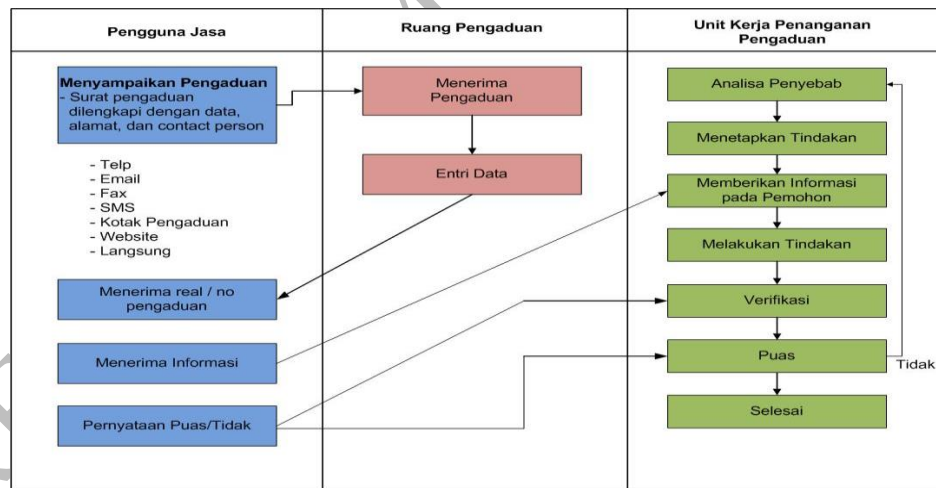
| Pengguna Jasa | Ruang Pengaduan | Unit Kerja Penanganan Pengaduan |
|---|---|---|

**Menyampaikan Pengaduan**
- Surat pengaduan dilengkapi dengan data, alamat, dan contact person

- Telp
- Email
- Fax
- SMS
- Kotak Pengaduan
- Website
- Langsung

Menerima real / no pengaduan

Menerima Informasi

Pernyataan Puas/Tidak

Menerima Pengaduan

Entri Data

Analisa Penyebab

Menetapkan Tindakan

Memberikan Informasi pada Pemohon

Melakukan Tindakan

Verifikasi

Puas

Tidak

Selesai